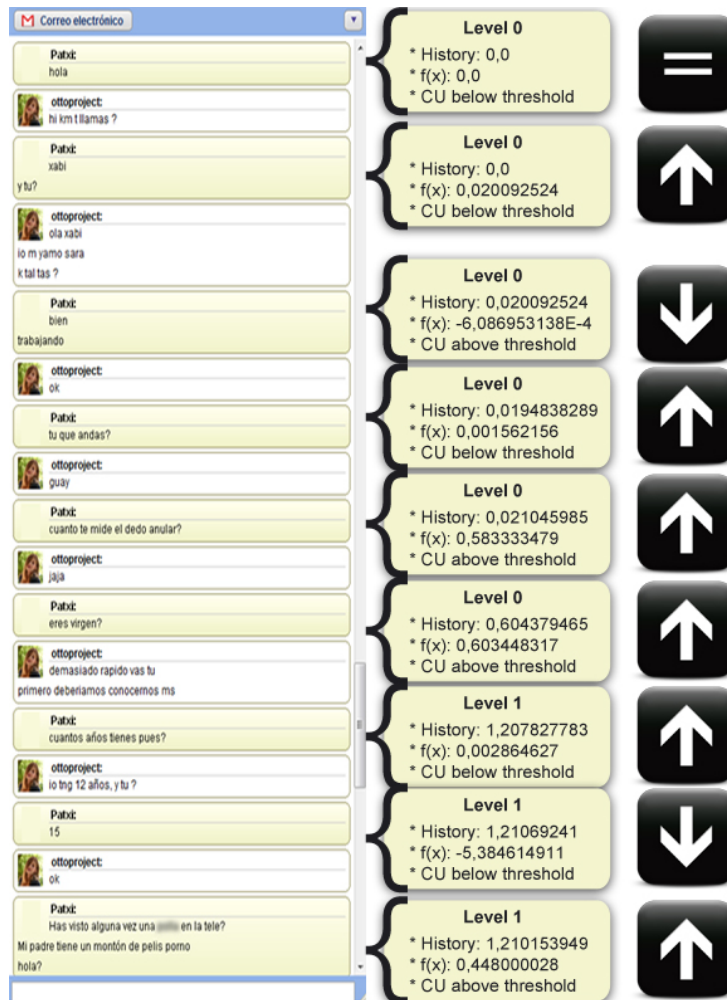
Correo electrónico

Patxi:
hola

ottoproject:
hi km t llamas ?

Patxi:
xabi
y tu?

ottoproject:
ola xabi
io m yamo sara
k tal tas ?

Patxi:
bien
trabajando

ottoproject:
ok

Patxi:
tu que andas?

ottoproject:
guay

Patxi:
cuanto te mide el dedo anular?

ottoproject:
jaja

Patxi:
eres virgen?

ottoproject:
demasiado rapido vas tu
primero deberiamos conocernos ms

Patxi:
cuantos años tienes pues?

ottoproject:
io tng 12 años, y tu ?

Patxi:
15

ottoproject:
ok

Patxi:
Has visto alguna vez una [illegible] en la tele?
Mi padre tiene un montón de pelis porno
hola?

Level 0
* History: 0,0
* f(x): 0,0
* CU below threshold

Level 0
* History: 0,0
* f(x): 0,020092524
* CU below threshold

Level 0
* History: 0,020092524
* f(x): -6,086953138E-4
* CU above threshold

Level 0
* History: 0,0194838289
* f(x): 0,001562156
* CU below threshold

Level 0
* History: 0,021045985
* f(x): 0,583333479
* CU below threshold

Level 0
* History: 0,604379465
* f(x): 0,603448317
* CU above threshold

Level 1
* History: 1,207827783
* f(x): 0,002864627
* CU below threshold

Level 1
* History: 1,21069241
* f(x): -5,384614911
* CU below threshold

Level 1
* History: 1,210153949
* f(x): 0,448000028
* CU above threshold